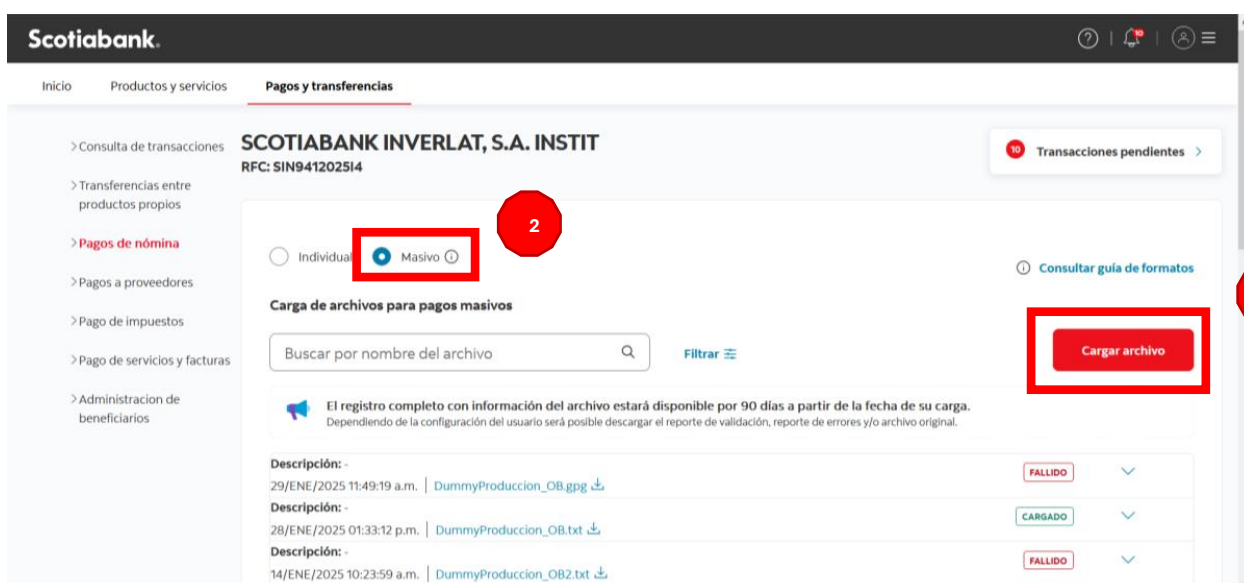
Scotiabank.

10

Inicio Productos y servicios Pagos y transferencias

> Consulta de transacciones
> Transferencias entre productos propios
> Pagos de nómina
> Pagos a proveedores
> Pago de impuestos
> Pago de servicios y facturas
> Administracion de beneficiarios

SCOTIABANK INVERLAT, S.A. INSTIT
RFC: SIN9412025I4

10 Transacciones pendientes >

2

Individual Masivo ⓘ

ⓘ Consultar guía de formatos

Carga de archivos para pagos masivos

Buscar por nombre del archivo

Filtrar

Cargar archivo

El registro completo con información del archivo estará disponible por 90 días a partir de la fecha de su carga.
Dependiendo de la configuración del usuario será posible descargar el reporte de validación, reporte de errores y/o archivo original.

Descripción: -
29/ENE/2025 11:49:19 a.m. | DummyProduccion_OB.gpg
FALLIDO

Descripción: -
28/ENE/2025 01:33:12 p.m. | DummyProduccion_OB.txt
CARGADO

Descripción: -
14/ENE/2025 10:23:59 a.m. | DummyProduccion_OB2.txt
FALLIDO